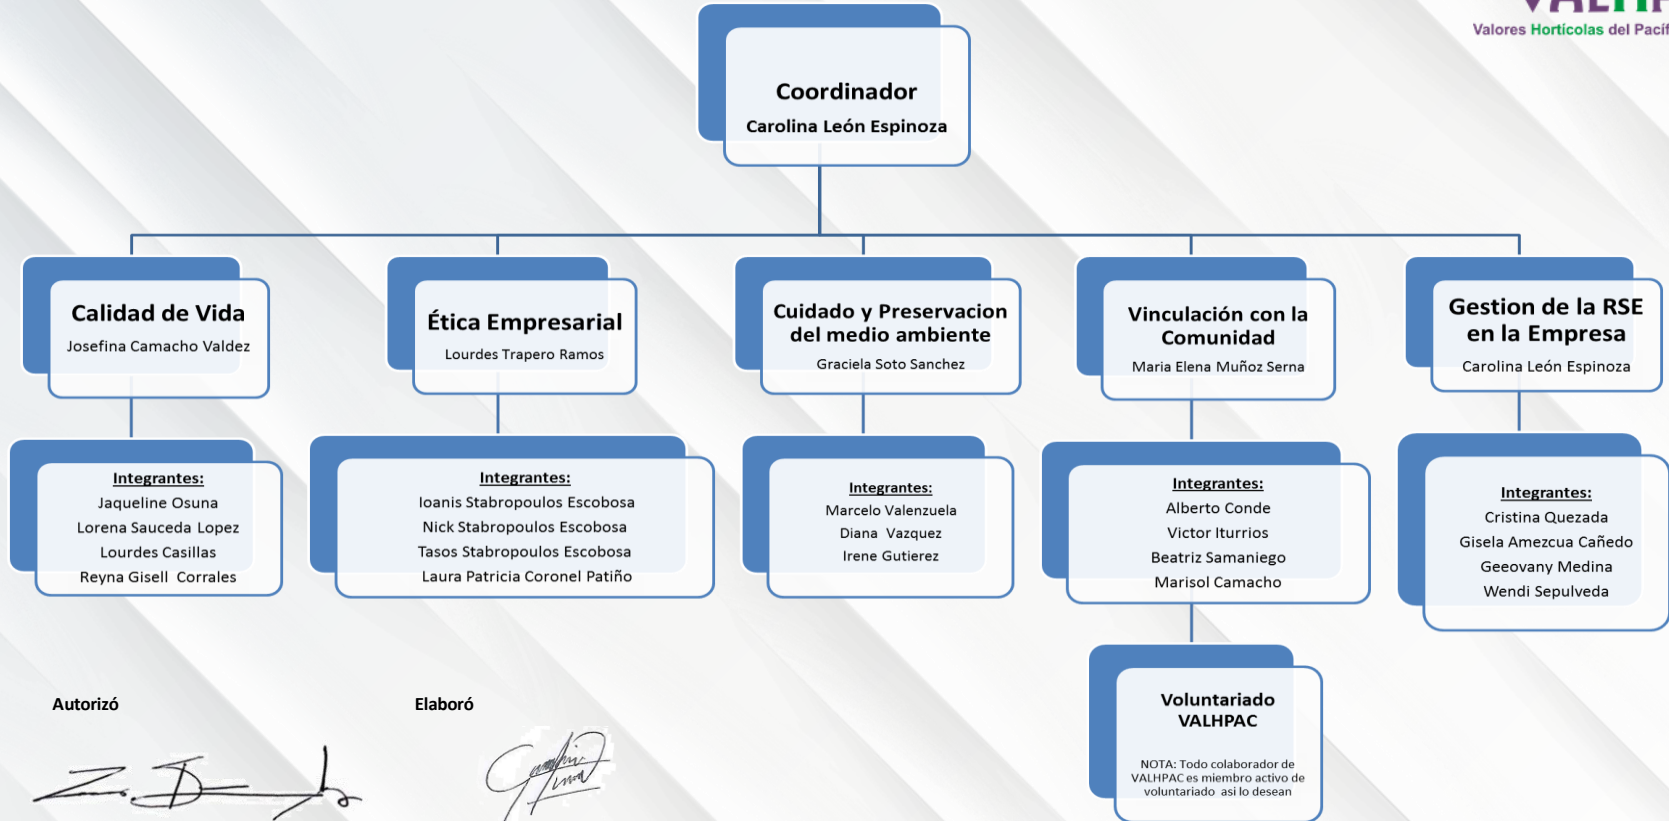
Valores Hortícolas del Pacif

Coordinador
Carolina León Espinoza

Calidad de Vida
Josefina Camacho Valdez

Integrantes:
Jaqueline Osuna
Lorena Sauceda Lopez
Lourdes Casillas
Reyna Gisell Corrales

Ética Empresarial
Lourdes Trapero Ramos

Integrantes:
Ioanis Stabropoulos Escobosa
Nick Stabropoulos Escobosa
Tasos Stabropoulos Escobosa
Laura Patricia Coronel Patiño

Cuidado y Preservacion del medio ambiente
Graciela Soto Sanchez

Integrantes:
Marcelo Valenzuela
Diana Vazquez
Irene Gutierez

Vinculación con la Comunidad
Maria Elena Muñoz Serna

Integrantes:
Alberto Conde
Victor Iturrios
Beatriz Samaniego
Marisol Camacho

Voluntariado VALHPAC
NOTA: Todo colaborador de VALHPAC es miembro activo de voluntariado asi lo desean

Gestion de la RSE en la Empresa
Carolina León Espinoza

Integrantes:
Cristina Quezada
Gisela Amezcua Cañedo
Geeovany Medina
Wendi Sepulveda

Autorizó

Elaboró